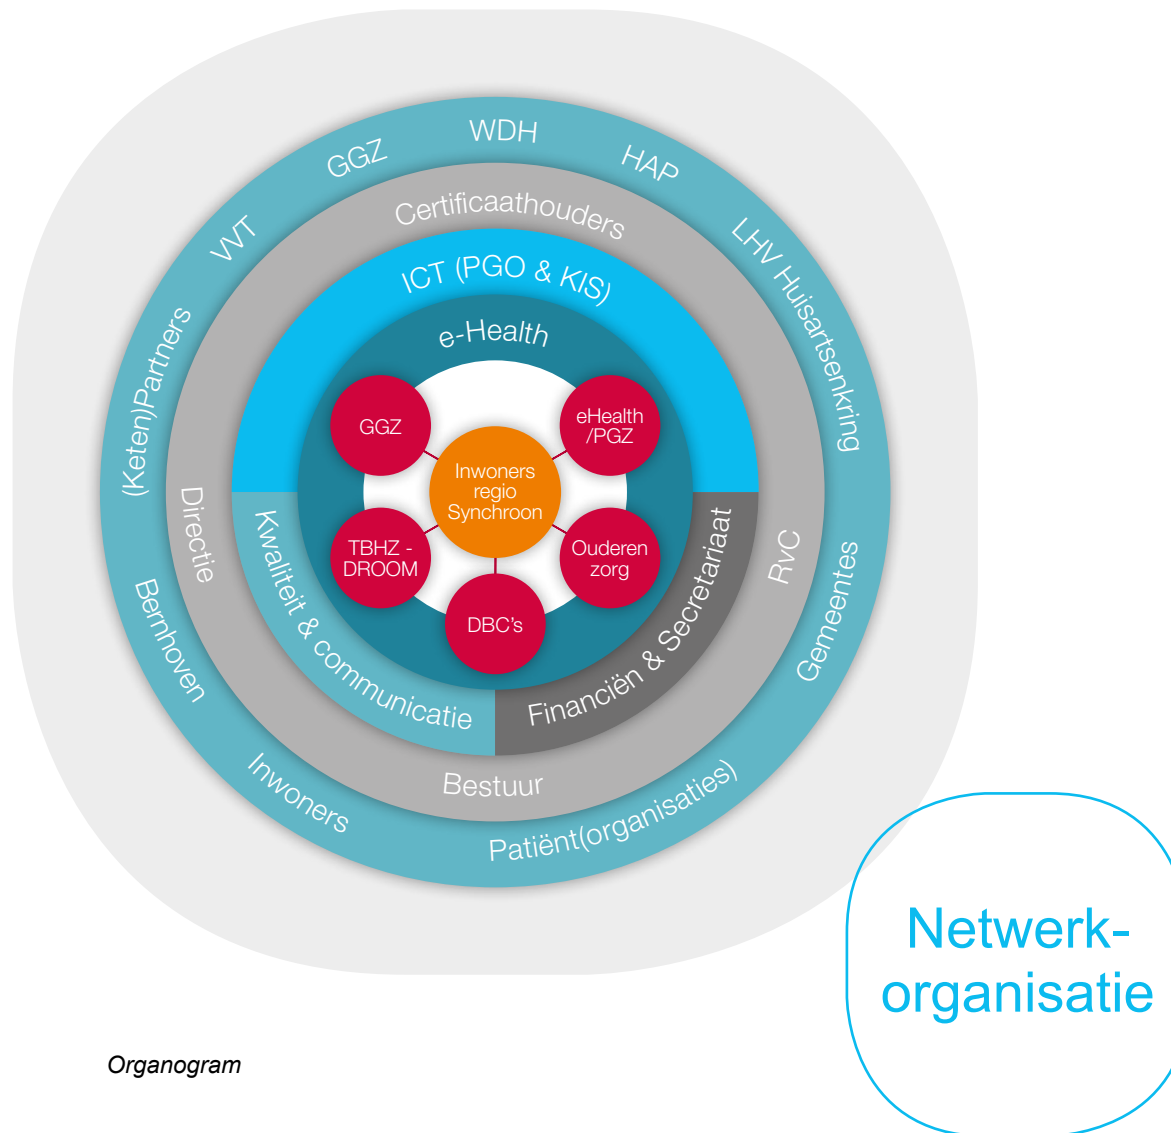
WDH
GGZ
HAP
WT
LHV Huisartsenkring
(Keten)Partners
Gemeentes
Bernhoven
Inwoners
Patiënt(organisaties)

Certificaathouders
Directie
RvC
Bestuur

ICT (PGO & KIS)
Kwaliteit & communicatie
Financiën & Secretariaat

e-Health

GGZ
eHealth /PGZ
Inwoners regio Synchroon
TBHZ - DROOM
Ouderen zorg
DBC's

Netwerk-organisatie

Organogram